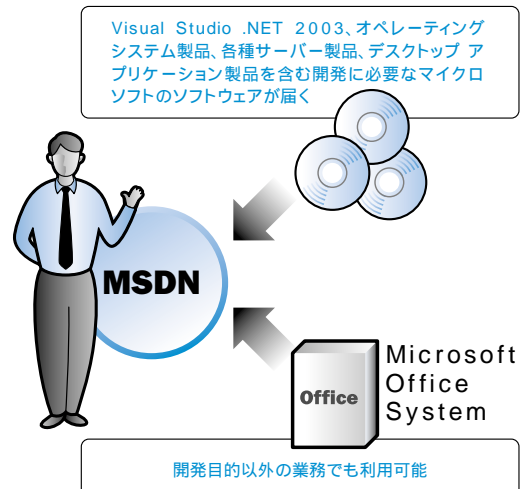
Visual Studio .NET 2003、オペレーティングシステム製品、各種サーバー製品、デスクトップ アプリケーション製品を含む開発に必要なマイクロソフトのソフトウェアが届く

MSDN

Office

Microsoft Office System

開発目的以外の業務でも利用可能